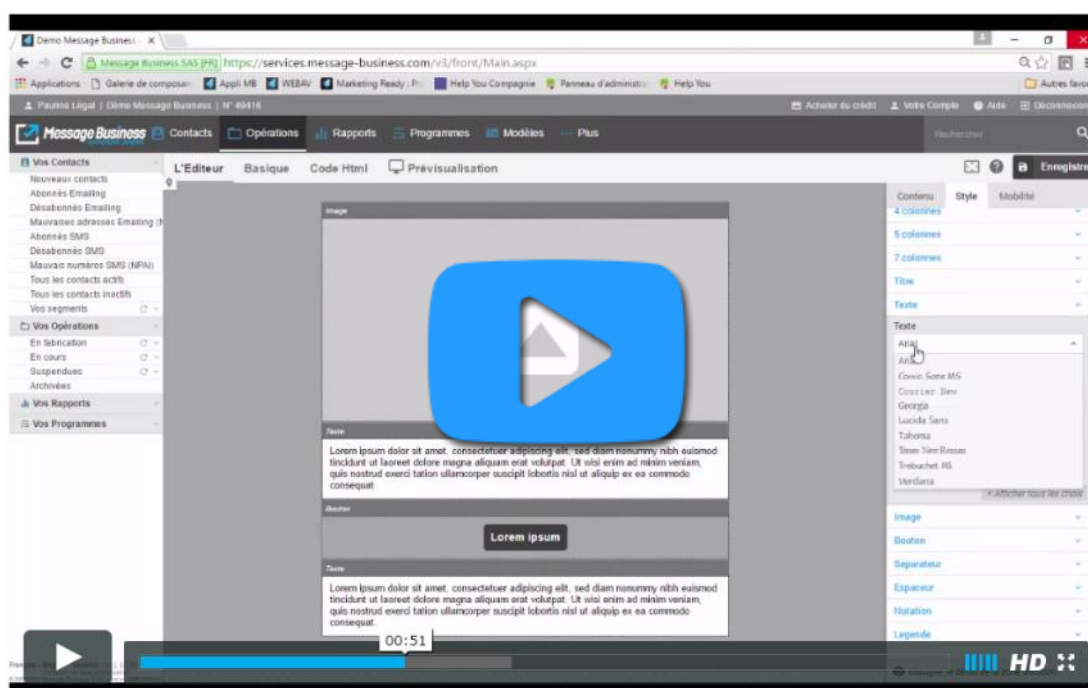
Démo Message Business ×

Message Business SAS [FR] https://services.message-business.com/v3/front/Main.aspx

Applications Galerie de composan Appli MB WEBAV Marketing Ready : Pr Help You Compagnie Panneau d'administr Help You Autres favo

Pauline Légal | Démo Message Business | N° 49416 Acheter du crédit Votre Compte Aide Déconnexion

Message Business Contacts Opérations Rapports Programmes Modèles Plus Rechercher

Vos Contacts
Nouveaux contacts
Abonnés Emailing
Désabonnés Emailing
Mauvaises adresses Emailing (N
Abonnés SMS
Désabonnés SMS
Mauvais numéros SMS (NPAI)
Tous les contacts actifs
Tous les contacts inactifs
Vos segments
Vos Opérations
En fabrication
En cours
Suspendues
Archivées
Vos Rapports
Vos Programmes

L'Éditeur Basique Code Html Prévisualisation

Enregistrer

Contenu Style Mobilité

4 colonnes
5 colonnes
7 colonnes
Titre
Texte
Texte
Arial
Arial
Comic Sans MS
Courier New
Georgia
Lucida Sans
Tahoma
Times New Roman
Trebuchet MS
Verdana
+ Afficher tous les choix
Image
Bouton
Separateur
Espaceur
Notation
Legende

Image

Texte
Lorem ipsum dolor sit amet, consectetuer adipiscing elit, sed diam nonummy nibh euismod tincidunt ut laoreet dolore magna aliquam erat volutpat. Ut wisi enim ad minim veniam, quis nostrud exerci tation ullamcorper suscipit lobortis nisl ut aliquip ex ea commodo consequat.

Bouton
Lorem ipsum

Texte
Lorem ipsum dolor sit amet, consectetuer adipiscing elit, sed diam nonummy nibh euismod tincidunt ut laoreet dolore magna aliquam erat volutpat. Ut wisi enim ad minim veniam, quis nostrud exerci tation ullamcorper suscipit lobortis nisl ut aliquip ex ea commodo consequat.

00:51

HD